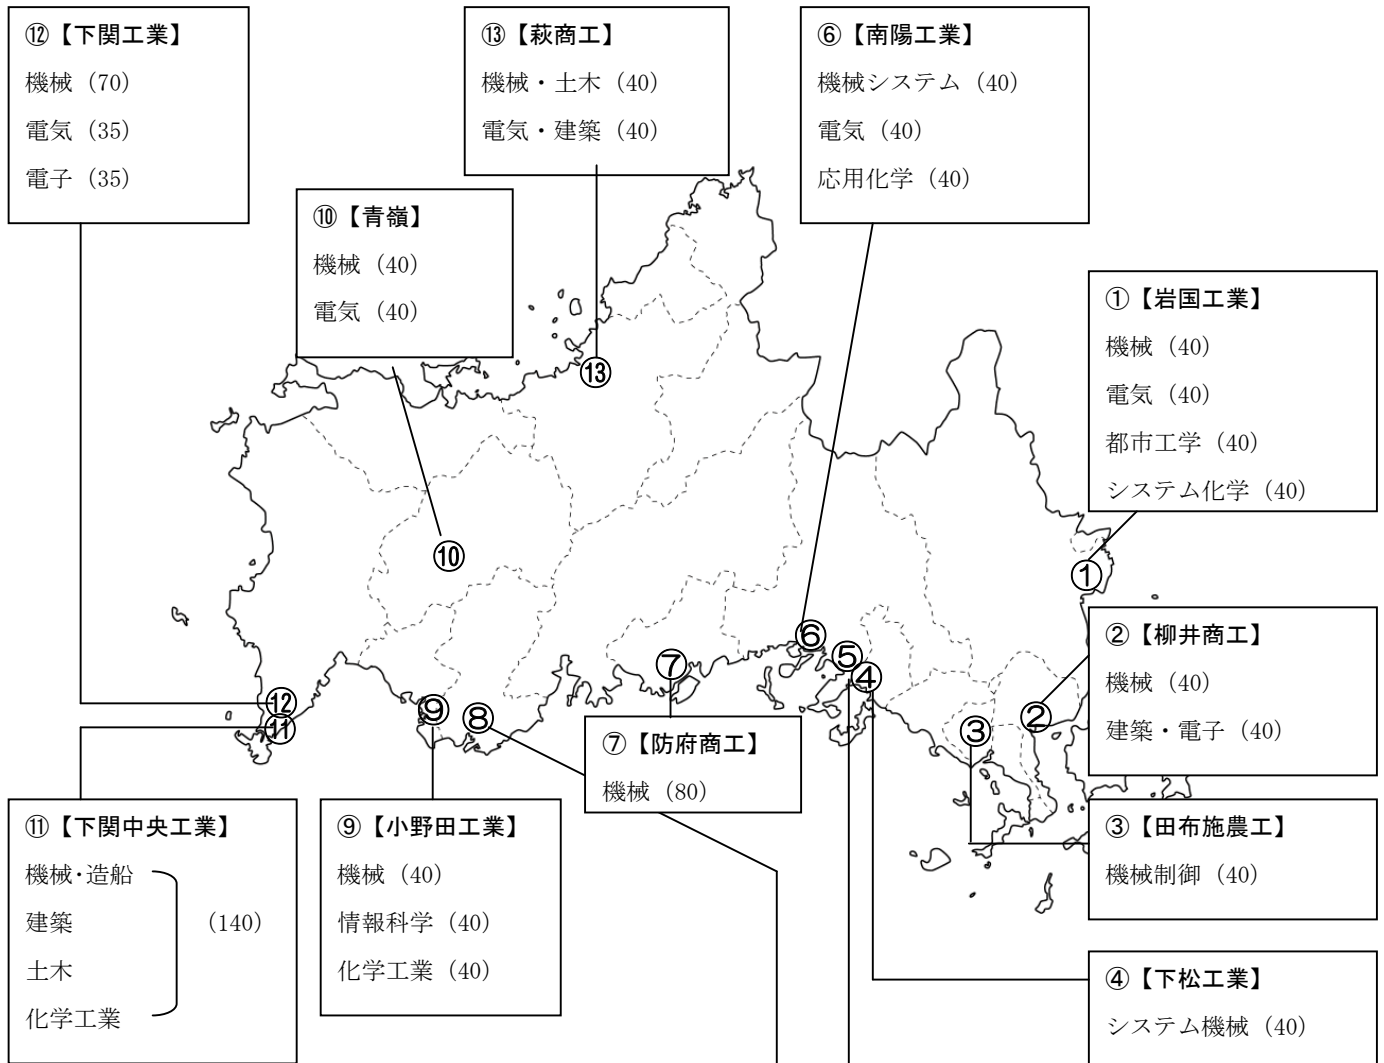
⑫【下関工業】
機械（70）
電気（35）
電子（35）

⑬【萩商工】
機械・土木（40）
電気・建築（40）

⑥【南陽工業】
機械システム（40）
電気（40）
応用化学（40）

⑩【青嶺】
機械（40）
電気（40）

①【岩国工業】
機械（40）
電気（40）
都市工学（40）
システム化学（40）

⑬

⑩

①

②【柳井商工】
機械（40）
建築・電子（40）

⑥ ⑤ ④ ⑦ ③ ②

⑫ ⑪ ⑨ ⑧

⑦【防府商工】
機械（80）

③【田布施農工】
機械制御（40）

⑪【下関中央工業】
機械･造船
建築
土木
化学工業
（140）

⑨【小野田工業】
機械（40）
情報科学（40）
化学工業（40）

④【下松工業】
システム機械（40）